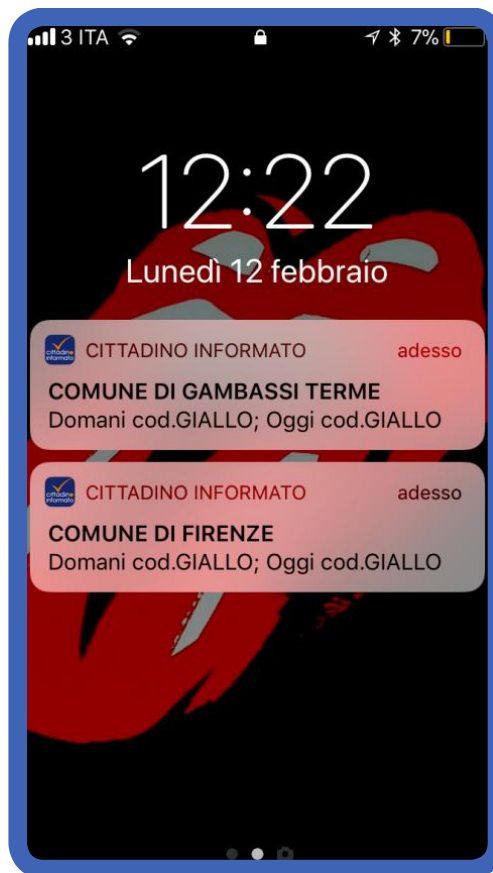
3 ITA 7%

12:22

Lunedì 12 febbraio

cittadino informato CITTADINO INFORMATO adesso
COMUNE DI GAMBASSI TERME
Domani cod.GIALLO; Oggi cod.GIALLO

cittadino informato CITTADINO INFORMATO adesso
COMUNE DI FIRENZE
Domani cod.GIALLO; Oggi cod.GIALLO